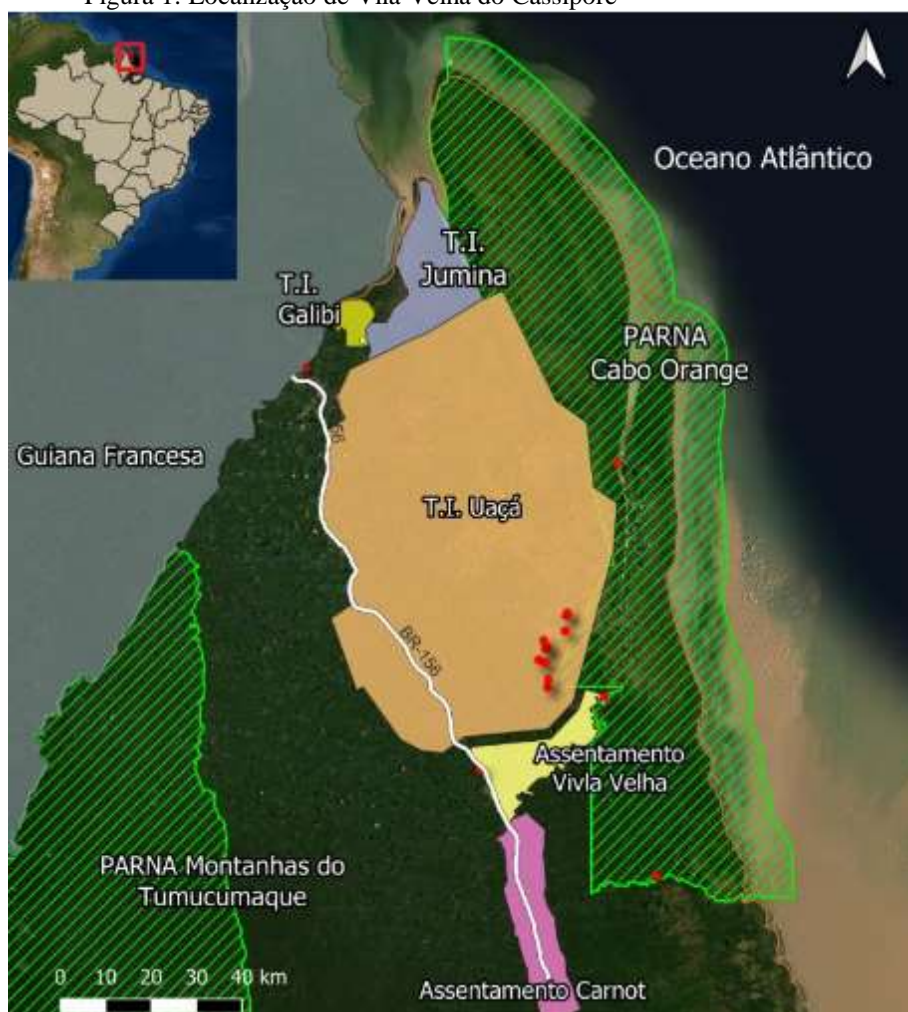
Figura 1: Localização de Vila Velha do Cassiporé

Oceano Atlântico

T.I. Jumina

T.I. Galibi

PARNA Cabo Orange

Guiana Francesa

T.I. Uaçá

BR-156

Assentamento Vivla Velha

PARNA Montanhas do Tumucumaque

0 10 20 30 40 km

Assentamento Carnot